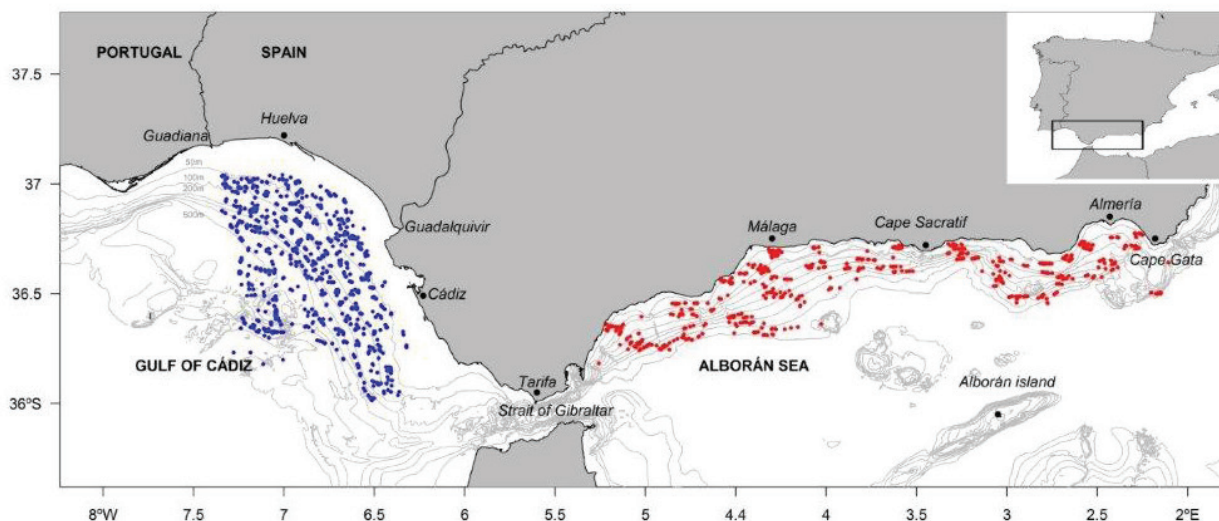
PORTUGAL
SPAIN
37.5
Huelva
Guadiana
37
50m
100m
200m
500m
Guadalquivir
Málaga
Cape Sacratif
Almería
Cape Gata
36.5
Cádiz
GULF OF CÁDIZ
Tarifa
ALBORÁN SEA
Alborán island
36ºS
Strait of Gibraltar
8ºW
7.5
7
6.5
6
5.5
5
4.4
4
3.5
3
2.5
2ºE